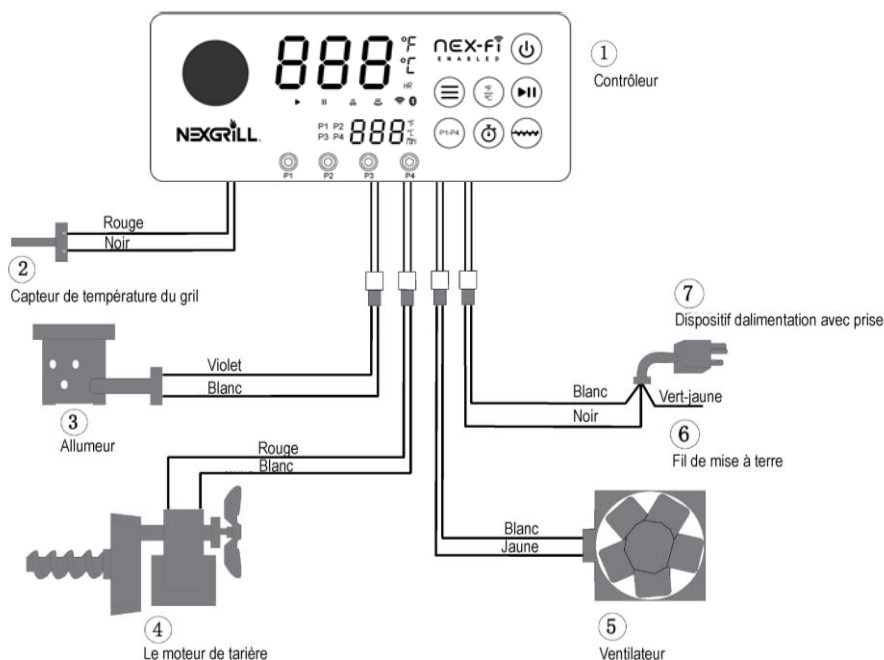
888 °F °C
HR
P1 P2 P3 P4 888 °F °C MIN
NEXGRILL
NEX-FI ENABLED
P1-P4
P1 P2 P3 P4

① Contrôleur

Rouge
Noir
② Capteur de température du gril

⑦ Dispositif dalimentation avec prise

Violet
Blanc
③ Allumeur

Blanc
Vert-jaune
Noir
⑥ Fil de mise à terre

Rouge
Blanc

Blanc
Jaune

④ Le moteur de tarière

⑤ Ventilateur